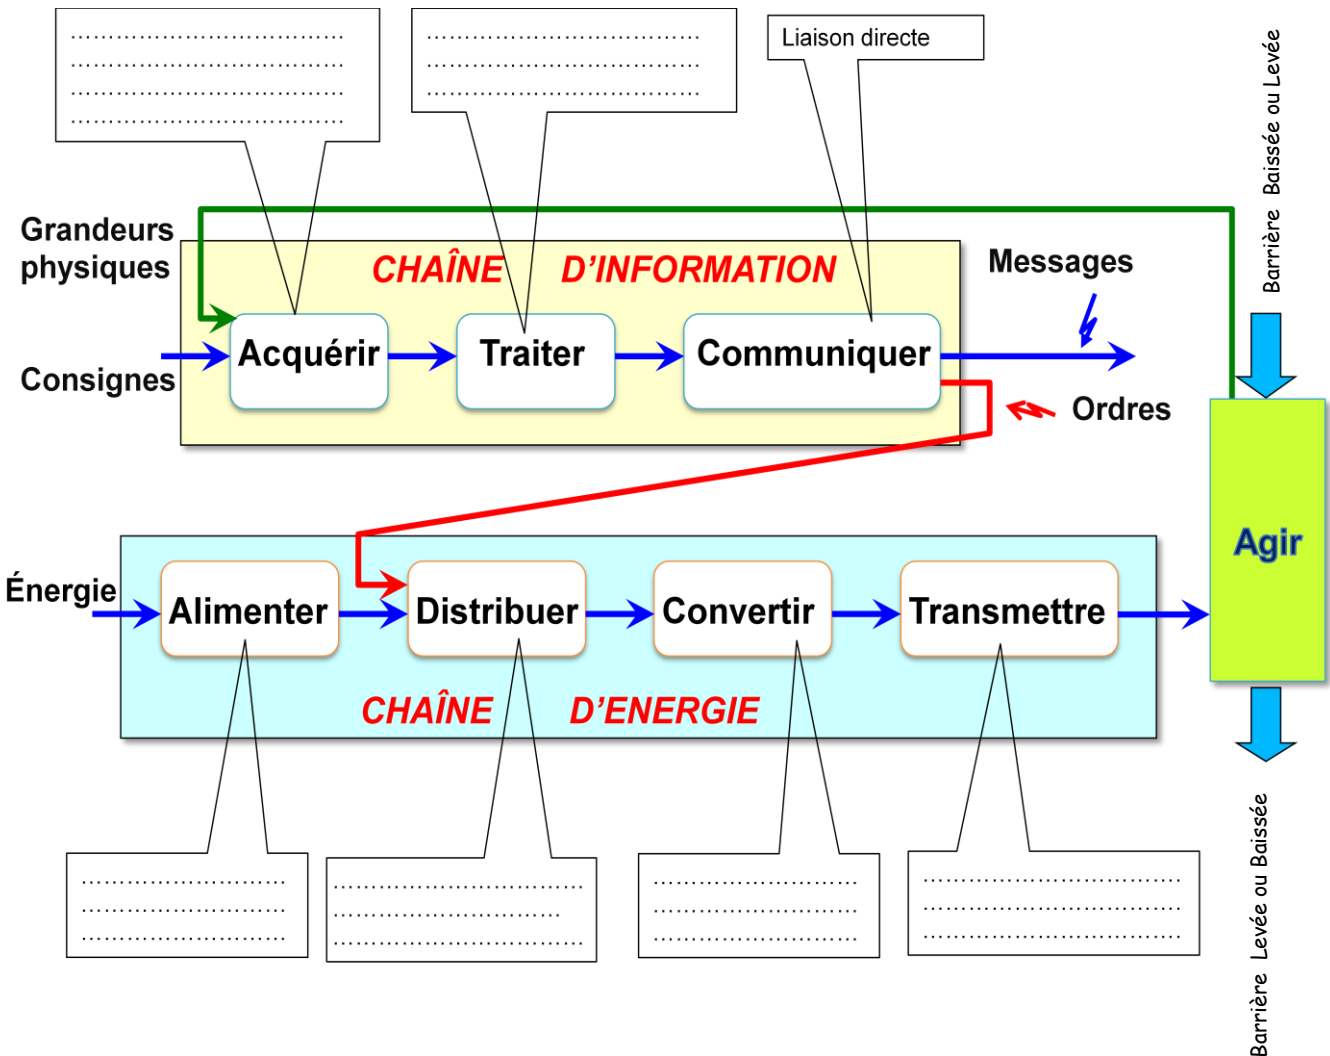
……………………………
……………………………
……………………………
……………………………

……………………………
……………………………
……………………………

Liaison directe

Barrière Baissée ou Levée

Grandeurs physiques

CHAÎNE D'INFORMATION

Messages

Consignes

Acquérir

Traiter

Communiquer

Ordres

Agir

Énergie

Alimenter

Distribuer

Convertir

Transmettre

CHAÎNE D'ENERGIE

……………………………
……………………………
……………………………

……………………………
……………………………
……………………………

……………………………
……………………………
……………………………

……………………………
……………………………
……………………………

Barrière Levée ou Baissée